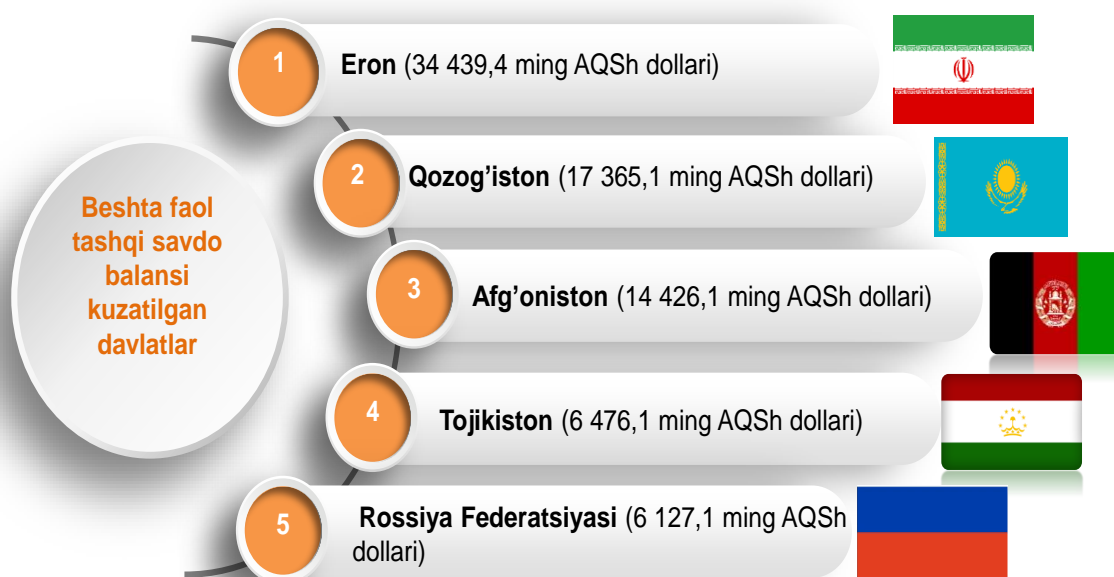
Beshta faol tashqi savdo balansi kuzatilgan davlatlar

1 **Eron** (34 439,4 ming AQSh dollari)

2 **Qozog'iston** (17 365,1 ming AQSh dollari)

3 **Afg'oniston** (14 426,1 ming AQSh dollari)

4 **Tojikiston** (6 476,1 ming AQSh dollari)

5 **Rossiya Federatsiyasi** (6 127,1 ming AQSh dollari)